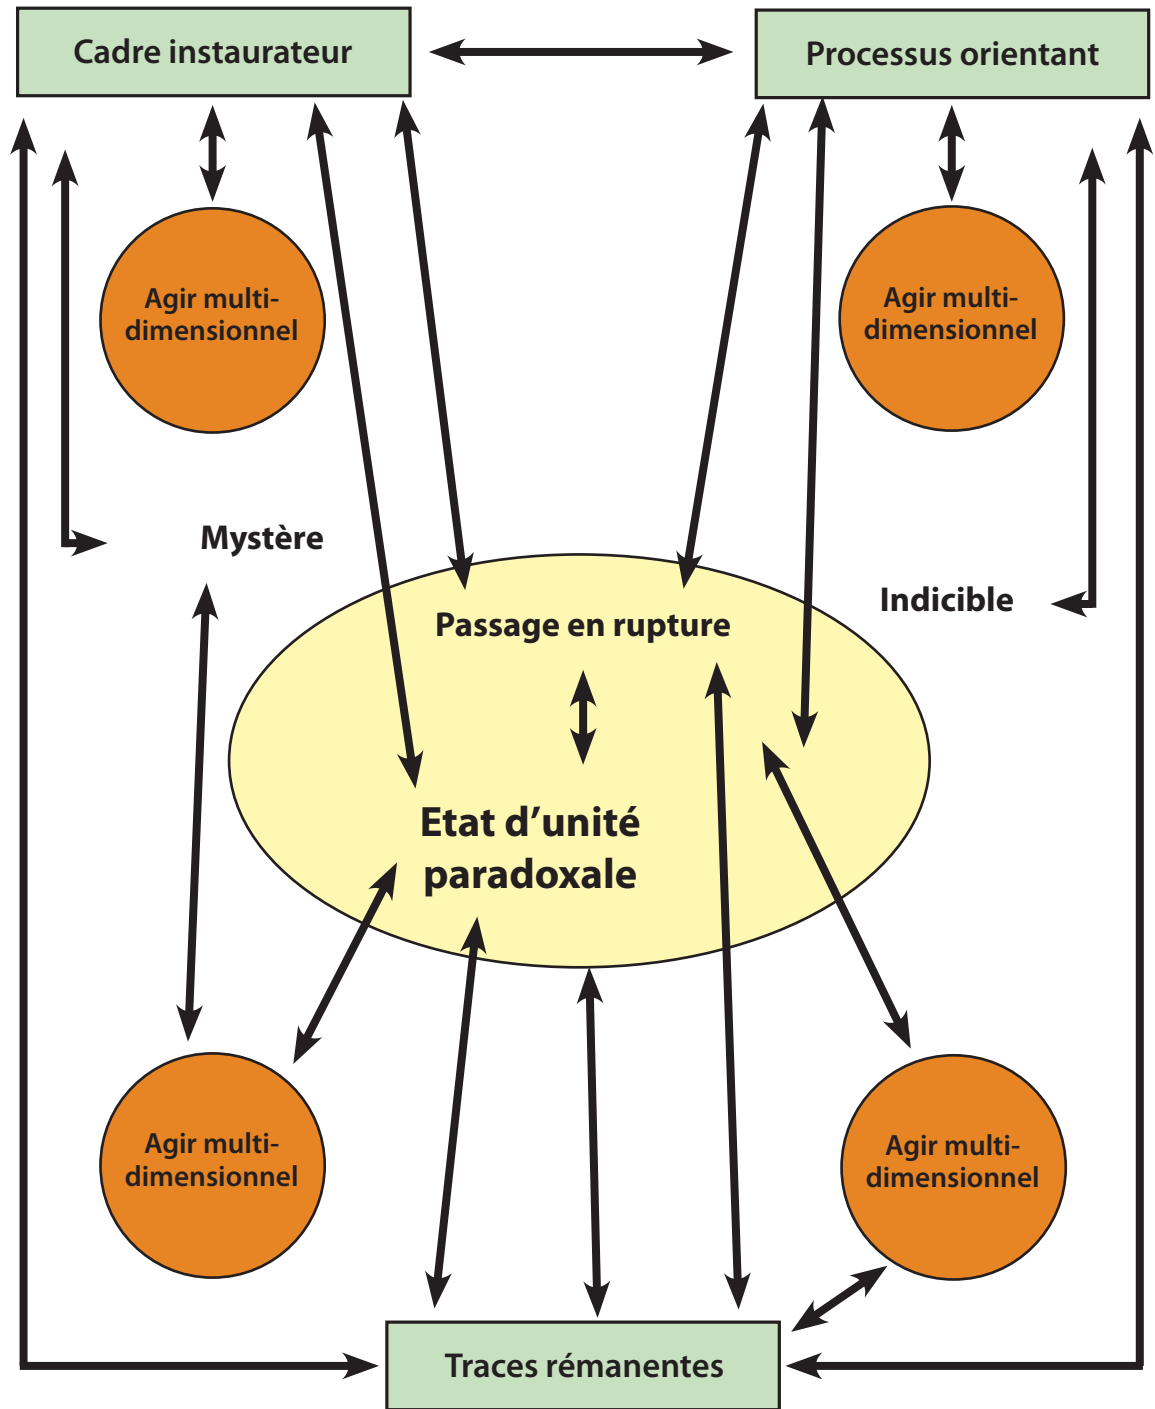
Cadre instaurateur

Processus orientant

Agir multi-dimensionnel

Agir multi-dimensionnel

Mystère

Indicible

Passage en rupture

Etat d'unité paradoxale

Agir multi-dimensionnel

Agir multi-dimensionnel

Traces rémanentes